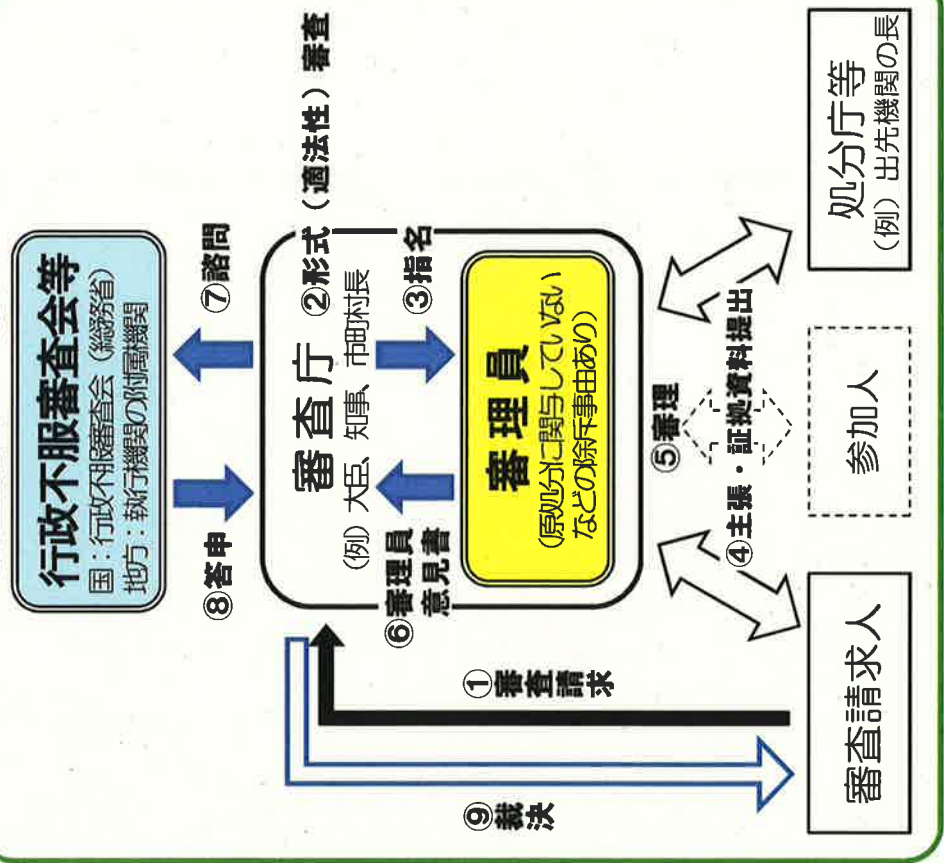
行政不服審査会等
国：行政不服審査会（総務省）
地方：執行機関の附属機関

⑦諮問

⑧答申

審査庁
（例）大臣、知事、市町村長

②形式（適法性）審査

③指名

⑥審理員意見書

審理員
（原処分に関与していないなどの除斥事由あり）

⑤審理

④主張・証拠資料提出

処分庁等
（例）出先機関の長

参加人

審査請求人

①審査請求

⑨裁決